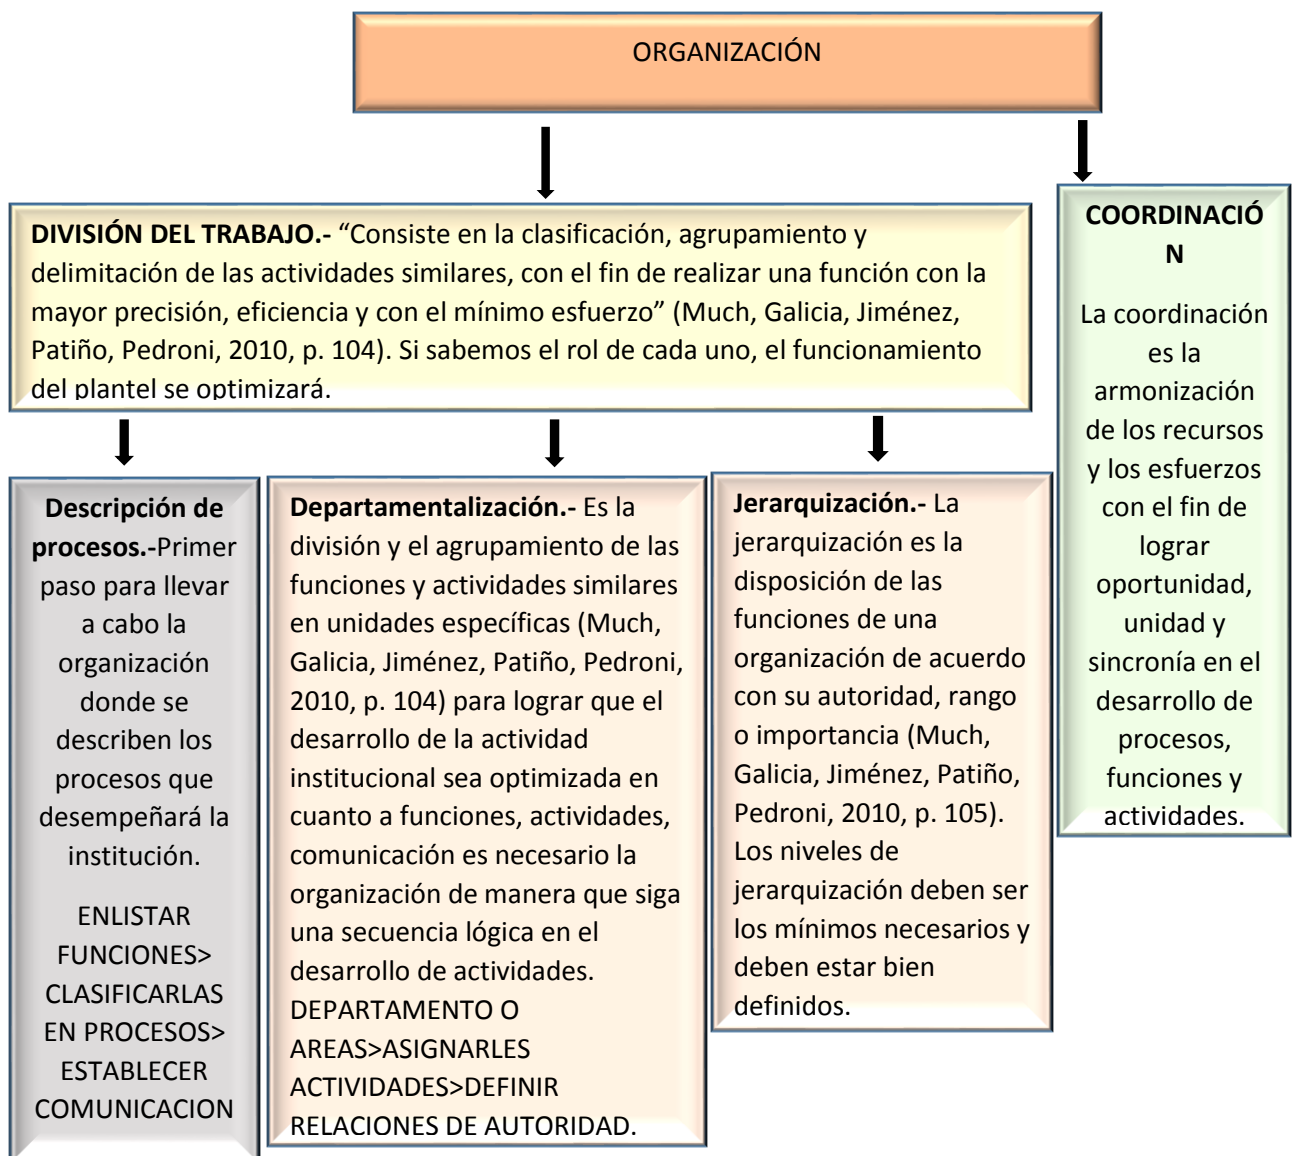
ORGANIZACIÓN

DIVISIÓN DEL TRABAJO.- “Consiste en la clasificación, agrupamiento y delimitación de las actividades similares, con el fin de realizar una función con la mayor precisión, eficiencia y con el mínimo esfuerzo” (Much, Galicia, Jiménez, Patiño, Pedroni, 2010, p. 104). Si sabemos el rol de cada uno, el funcionamiento del plantel se optimizará.

COORDINACIÓN

La coordinación es la armonización de los recursos y los esfuerzos con el fin de lograr oportunidad, unidad y sincronía en el desarrollo de procesos, funciones y actividades.

Descripción de procesos.-Primer paso para llevar a cabo la organización donde se describen los procesos que desempeñará la institución.

ENLISTAR FUNCIONES> CLASIFICARLAS EN PROCESOS> ESTABLECER COMUNICACION

Departamentalización.- Es la división y el agrupamiento de las funciones y actividades similares en unidades específicas (Much, Galicia, Jiménez, Patiño, Pedroni, 2010, p. 104) para lograr que el desarrollo de la actividad institucional sea optimizada en cuanto a funciones, actividades, comunicación es necesario la organización de manera que siga una secuencia lógica en el desarrollo de actividades. DEPARTAMENTO O AREAS>ASIGNARLES ACTIVIDADES>DEFINIR RELACIONES DE AUTORIDAD.

Jerarquización.- La jerarquización es la disposición de las funciones de una organización de acuerdo con su autoridad, rango o importancia (Much, Galicia, Jiménez, Patiño, Pedroni, 2010, p. 105). Los niveles de jerarquización deben ser los mínimos necesarios y deben estar bien definidos.